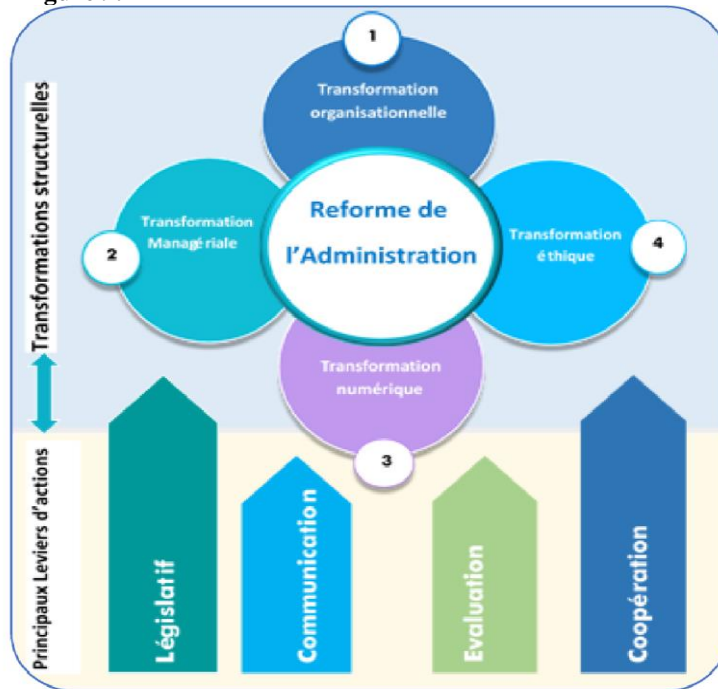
Transformations structurelles

1
Transformation organisationnelle

2
Transformation Managériale

Reforme de l'Administration

4
Transformation éthique

Transformation numérique
3

Principaux Leviers d'actions

Législatif

Communication

Evaluation

Coopération